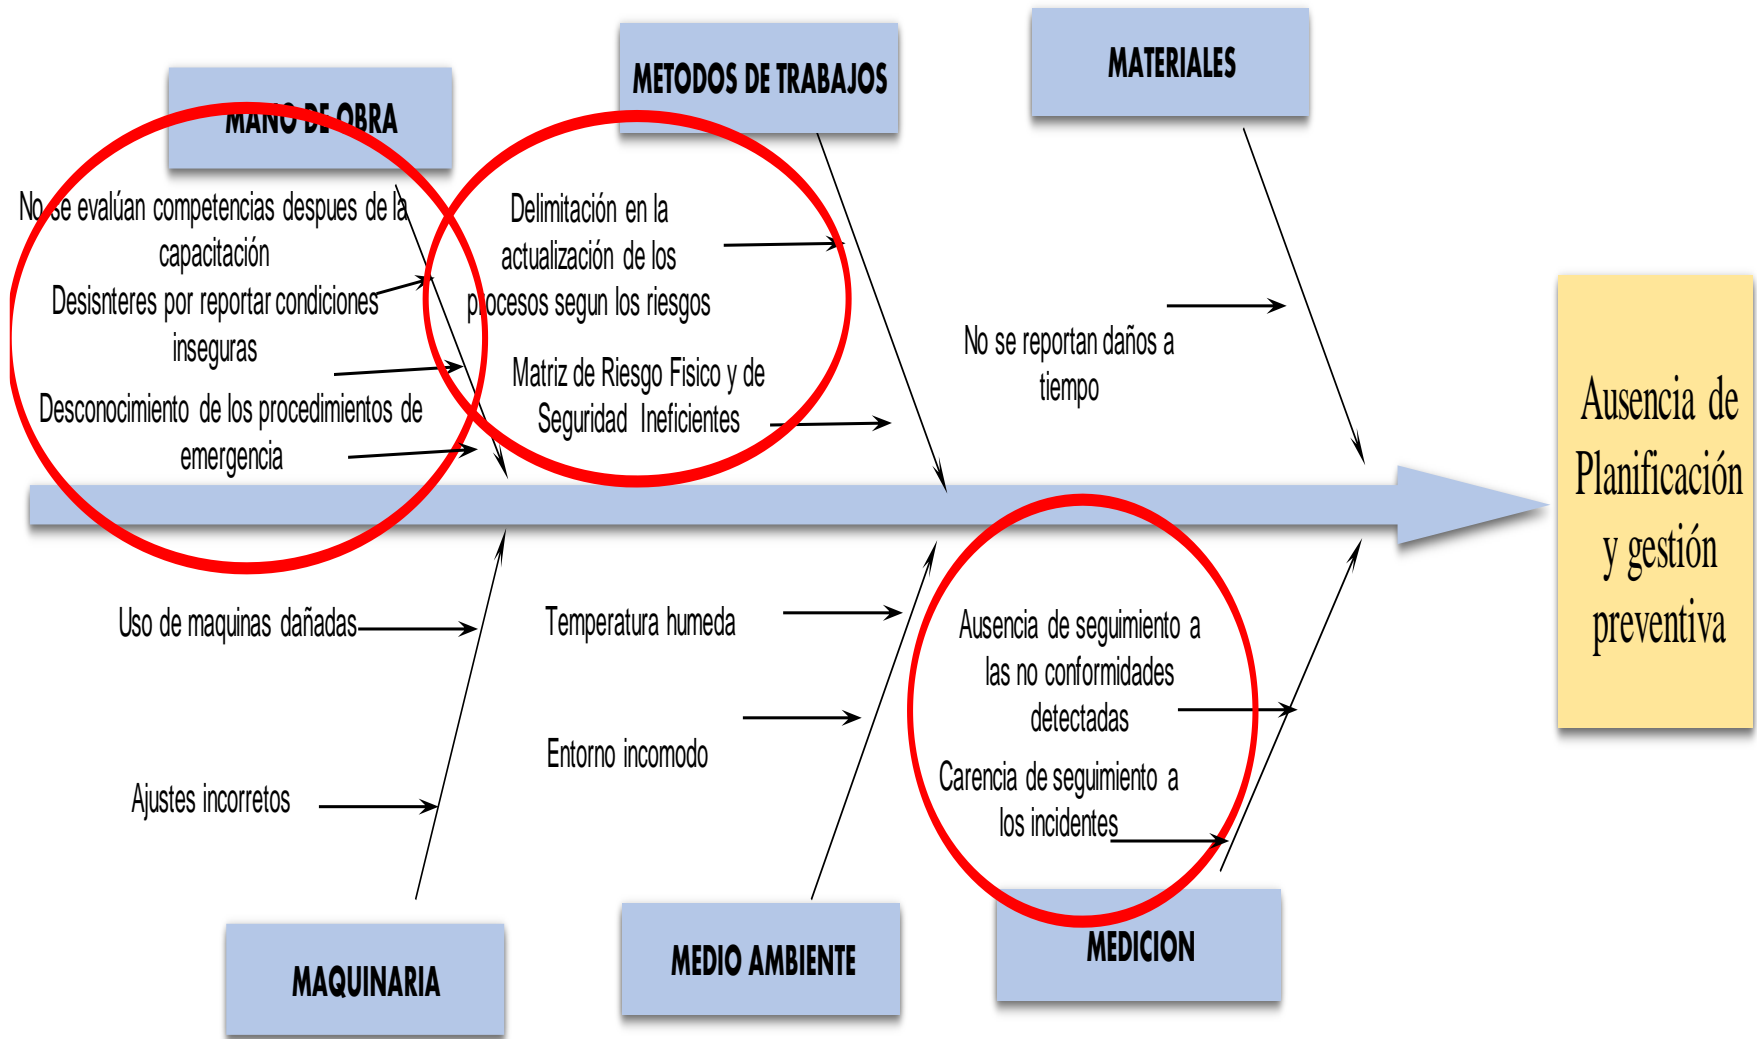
MANO DE OBRA

No se evalúan competencias despues de la capacitación

Desisnteres por reportar condiciones inseguras

Desconocimiento de los procedimientos de emergencia

METODOS DE TRABAJOS

Delimitación en la actualización de los procesos segun los riesgos

Matriz de Riesgo Fisico y de Seguridad Ineficientes

MATERIALES

No se reportan daños a tiempo

Ausencia de Planificación y gestión preventiva

Uso de maquinas dañadas

Ajustes incorretos

MAQUINARIA

Temperatura humeda

Entorno incomodo

MEDIO AMBIENTE

Ausencia de seguimiento a las no conformidades detectadas

Carencia de seguimiento a los incidentes

MEDICION